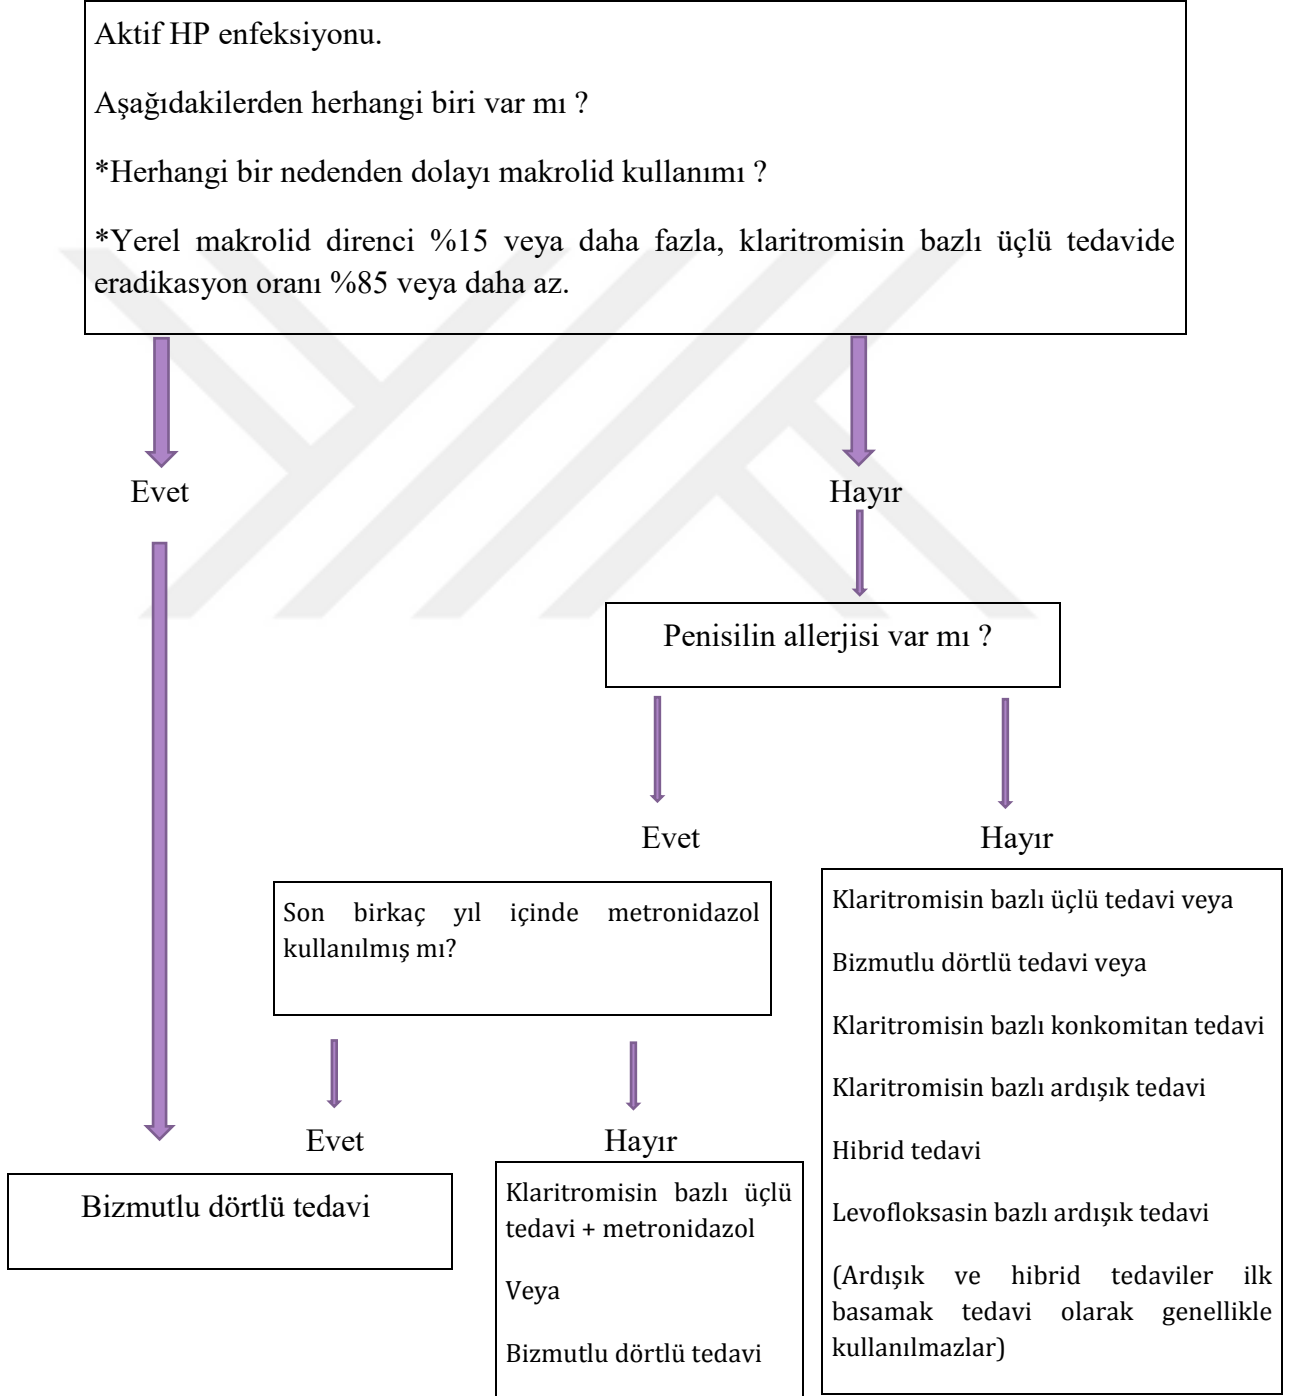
Aktif HP enfeksiyonu.

Aşağıdakilerden herhangi biri var mı ?

*Herhangi bir nedenden dolayı makrolid kullanımı ?

*Yerel makrolid direnci %15 veya daha fazla, klaritromisin bazlı üçlü tedavide eradikasyon oranı %85 veya daha az.

Evet

Hayır

Penisilin allerjisi var mı ?

Evet

Hayır

Son birkaç yıl içinde metronidazol kullanılmış mı?

Klaritromisin bazlı üçlü tedavi veya

Bizmutlu dörtlü tedavi veya

Klaritromisin bazlı konkomitan tedavi

Klaritromisin bazlı ardışık tedavi

Hibrid tedavi

Levofloksasin bazlı ardışık tedavi

(Ardışık ve hibrid tedaviler ilk basamak tedavi olarak genellikle kullanılmazlar)

Evet

Hayır

Bizmutlu dörtlü tedavi

Klaritromisin bazlı üçlü tedavi + metronidazol

Veya

Bizmutlu dörtlü tedavi